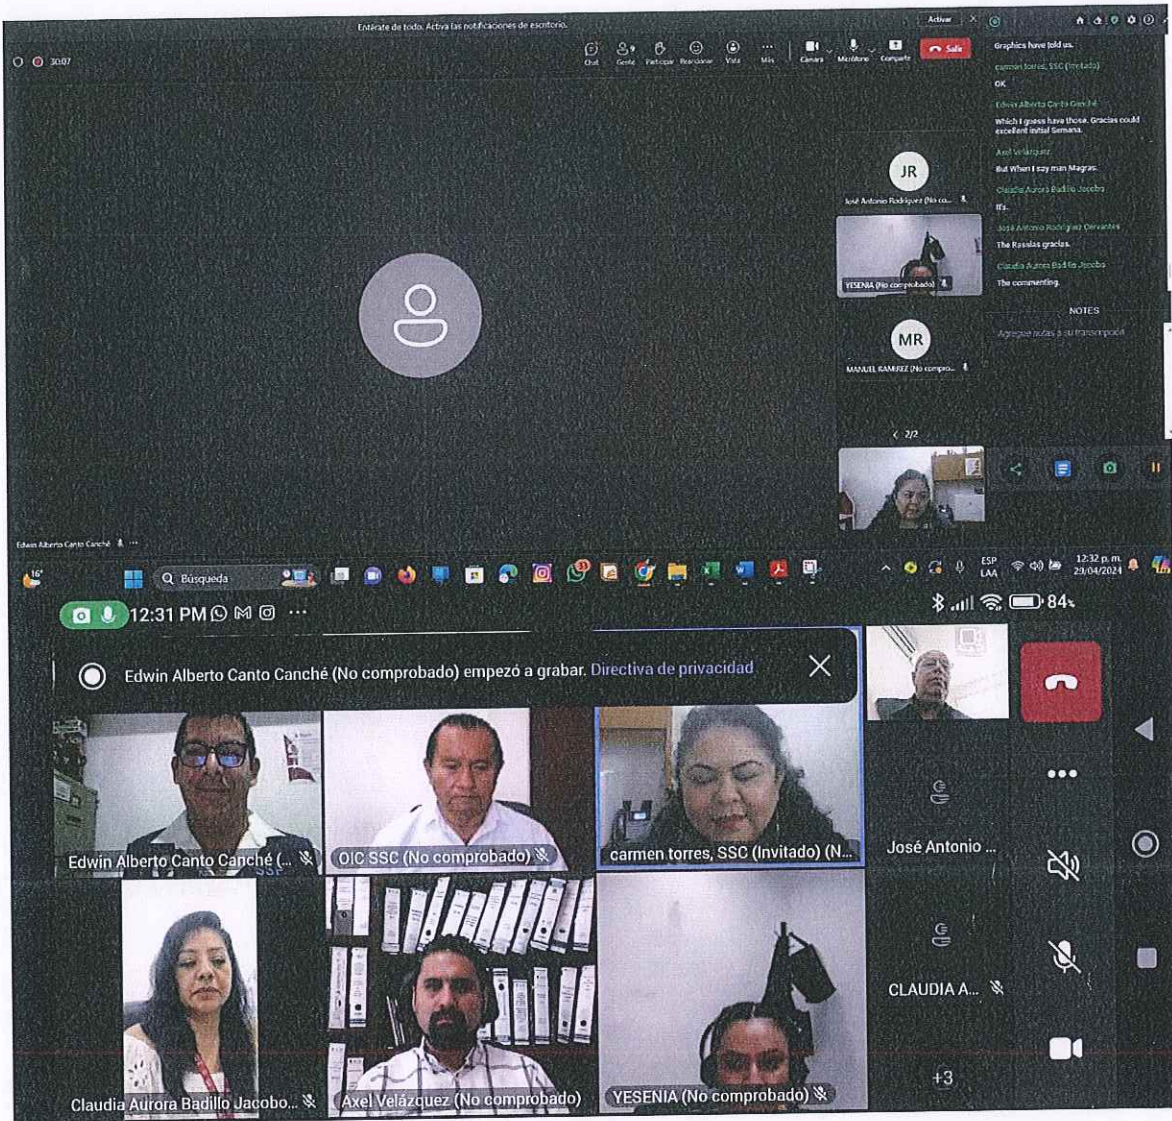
Entérate de todo. Activa las notificaciones de escritorio.

Activar

30:07

Chat Gente Participar Reaccionar Vista Más Cámara Micrófono Compartir Salir

Graphics have told us.

carmen torres, SSC (Invitado)

OK

Edwin Alberto Canto Canché

Which I guess have those. Gracias could excellent initial Semana.

Axel Velázquez

But When I say man Magras.

Claudia Aurora Badillo Jacobo

It's.

José Antonio Rodríguez Cervantes

The Rasslas gracias.

Claudia Aurora Badillo Jacobo

The commenting.

NOTES

Agregue notas a su transcripción

JR

José Antonio Rodríguez (No co...

YESENIA (No comprobado)

MR

MANUEL RAMIREZ (No compro...

2/2

Edwin Alberto Canto Canché

16°

Búsqueda

ESP LAA

12:32 p. m. 29/04/2024

12:31 PM

84

Edwin Alberto Canto Canché (No comprobado) empezó a grabar. Directiva de privacidad

Edwin Alberto Canto Canché (...

OIC SSC (No comprobado)

carmen torres, SSC (Invitado) (N...

José Antonio ...

CLAUDIA A...

Claudia Aurora Badillo Jacobo...

Axel Velázquez (No comprobado)

YESENIA (No comprobado)

+3